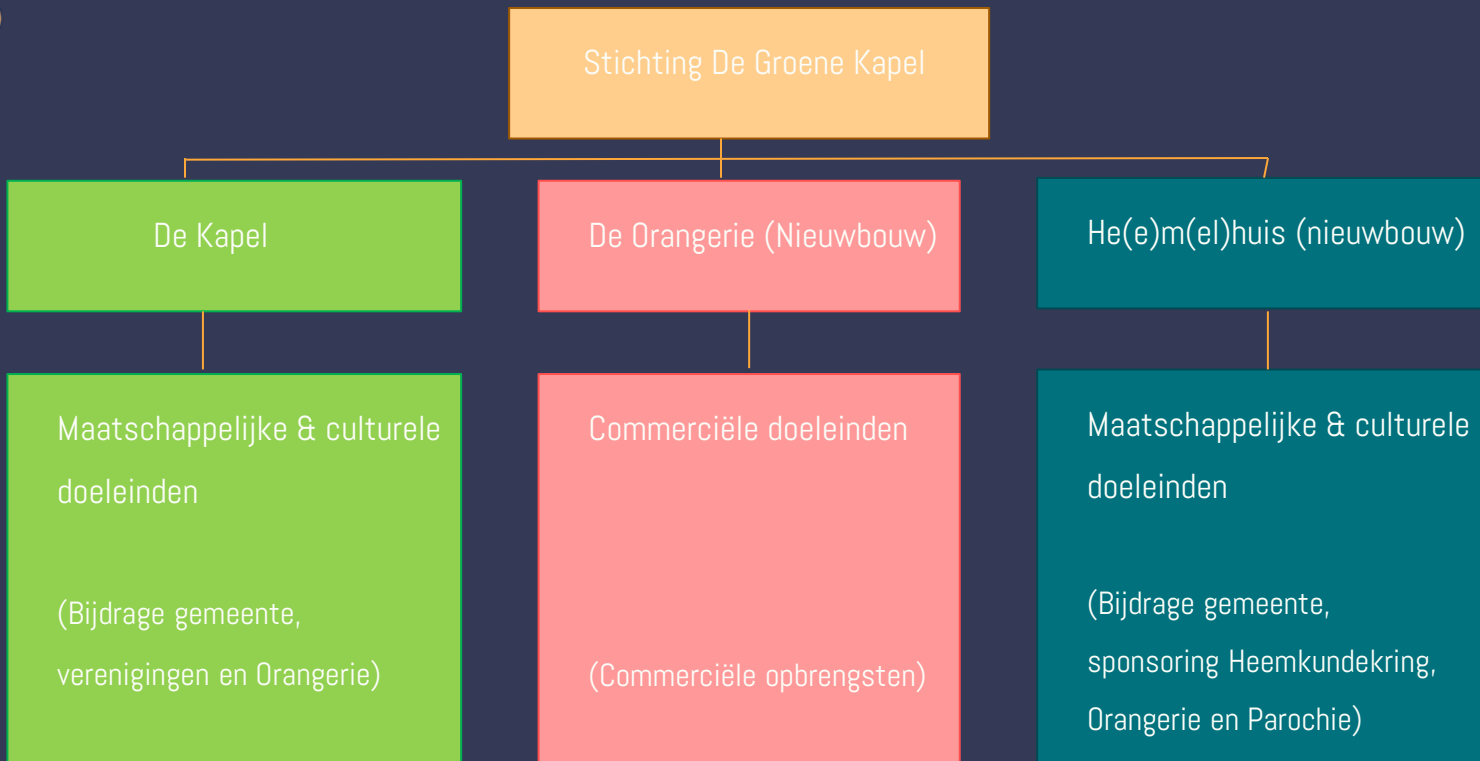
Stichting De Groene Kapel

De Kapel

De Orangerie (Nieuwbouw)

He(e)m(el)huis (nieuwbouw)

Maatschappelijke & culturele doeleinden

(Bijdrage gemeente, verenigingen en Orangerie)

Commerciële doeleinden

(Commerciële opbrengsten)

Maatschappelijke & culturele doeleinden

(Bijdrage gemeente, sponsoring Heemkundekring, Orangerie en Parochie)